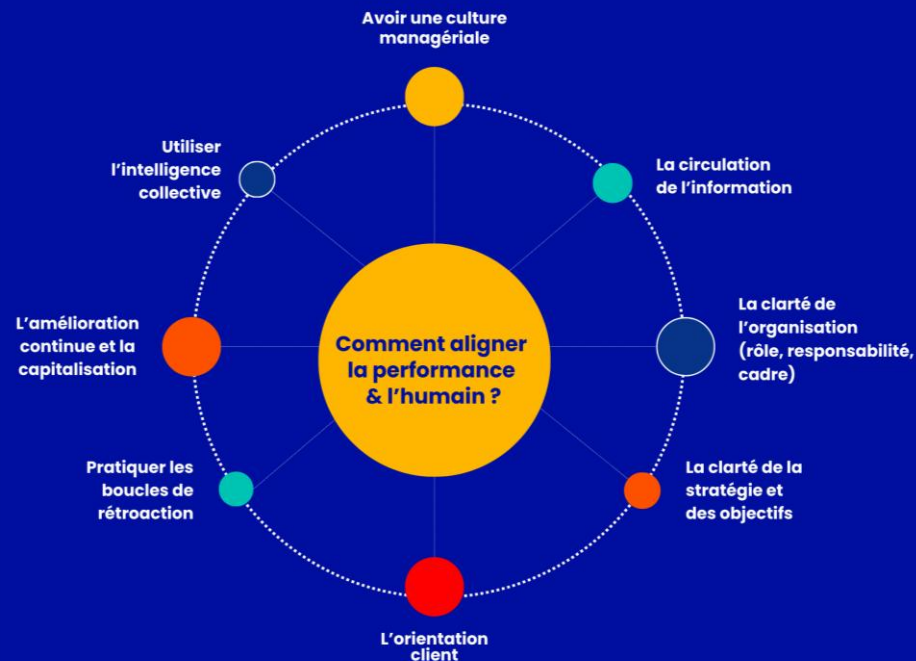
Avoir une culture managériale

Utiliser l’intelligence collective

La circulation de l’information

Comment aligner la performance & l’humain ?

L’amélioration continue et la capitalisation

La clarté de l’organisation (rôle, responsabilité, cadre)

Pratiquer les boucles de rétroaction

La clarté de la stratégie et des objectifs

L’orientation client